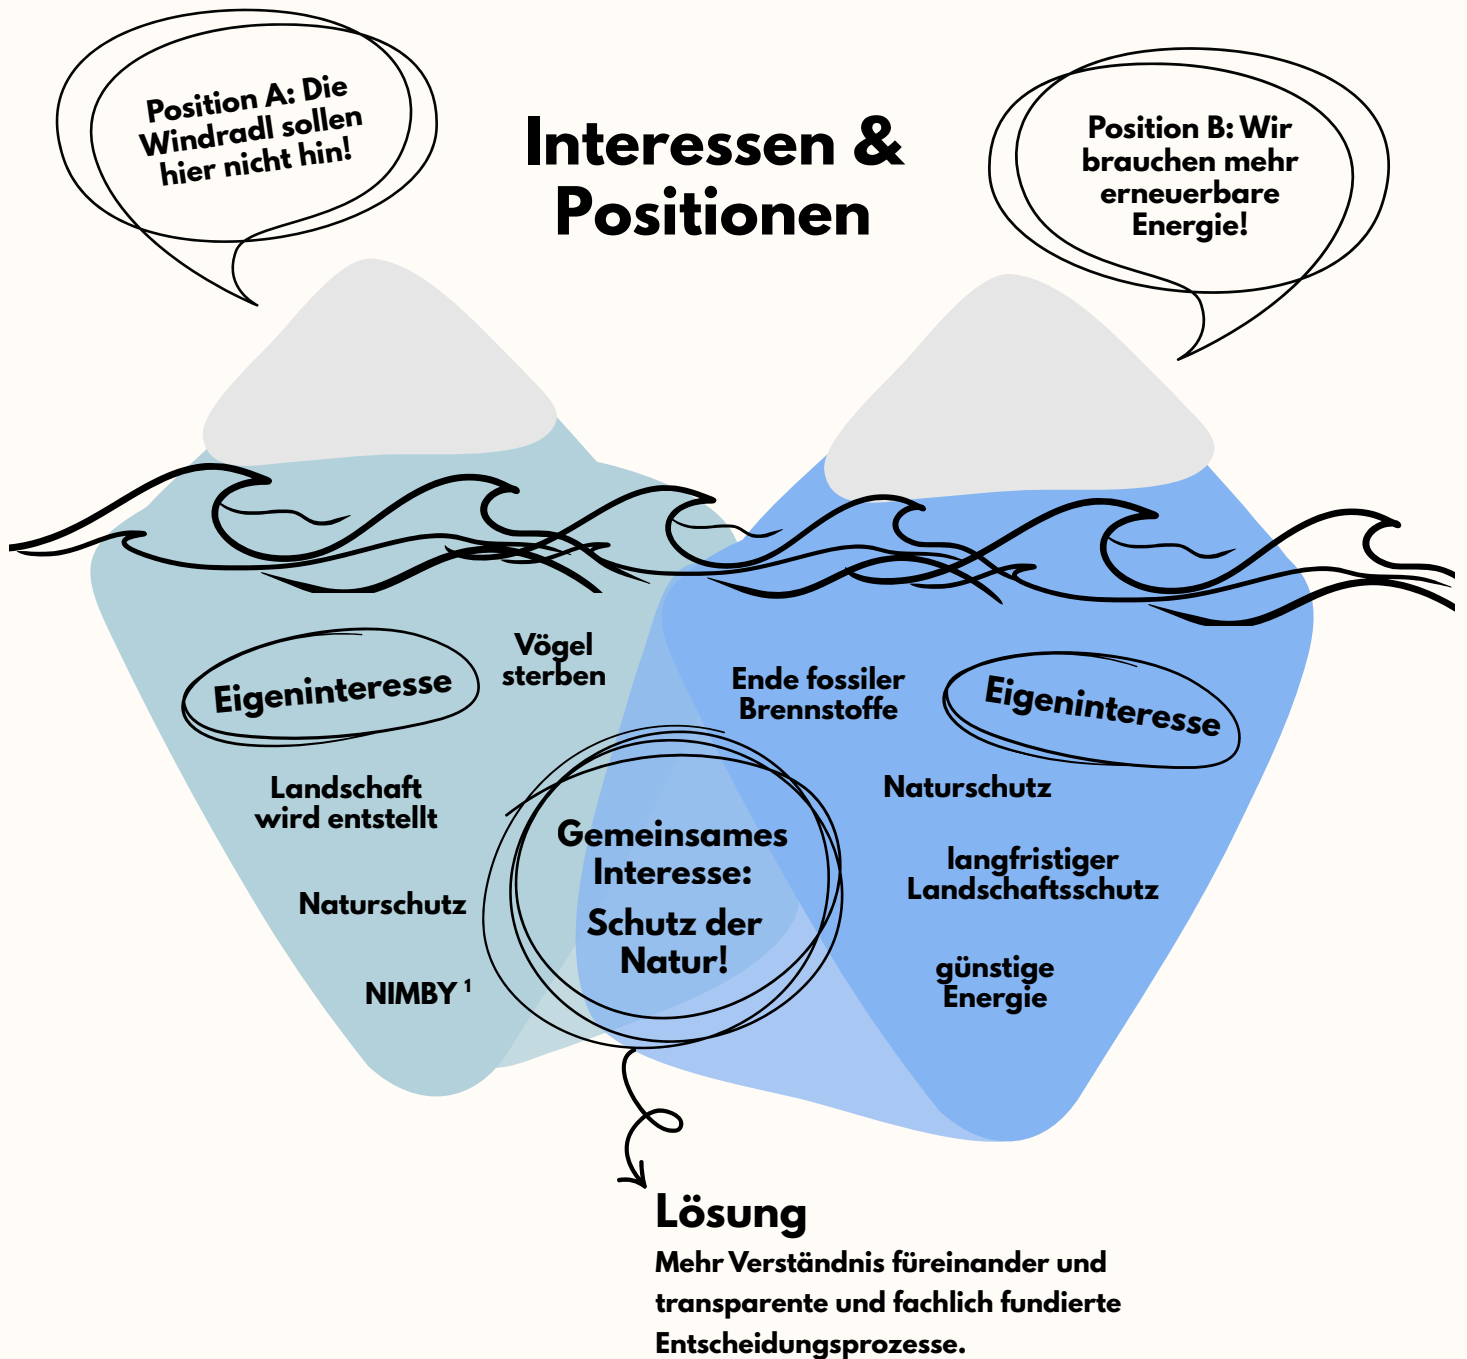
Position A: Die Windradl sollen hier nicht hin!

Interessen & Positionen

Position B: Wir brauchen mehr erneuerbare Energie!

Eigeninteresse

Vögel sterben

Landschaft wird entstellt

Naturschutz

NIMBY $^1$

Gemeinsames Interesse:

Schutz der Natur!

Ende fossiler Brennstoffe

Eigeninteresse

Naturschutz

langfristiger Landschaftsschutz

günstige Energie

Lösung

Mehr Verständnis füreinander und transparente und fachlich fundierte Entscheidungsprozesse.